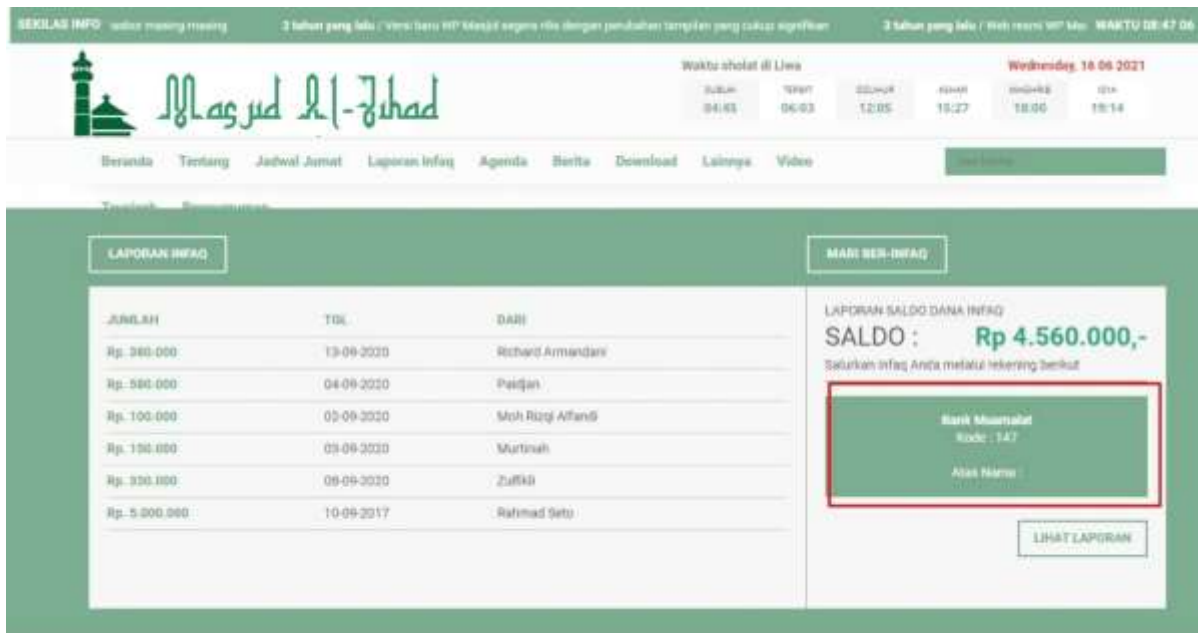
SEKILAS INFO sabar masing masing 2 tahun yang lalu / Versi baru WP Masjid segera rilis dengan perubahan tampilan yang cukup signifikan 2 tahun yang lalu / Web resmi WP Mas WAKTU 08:47:06

Masjid Al-Jihad

Waktu sholat di Liwa

| SUBUH | TERBIT | DZUHUR | ASHAR | MAGHRIB | ISYA |
|---|---|---|---|---|---|
| 04:45 | 06:03 | 12:05 | 15:27 | 18:06 | 19:14 |

Wednesday, 16 06 2021

Beranda Tentang Jadwal Jumat Laporan Infaq Agenda Berita Download Lainnya Video

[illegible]

Tausiah Pengumuman

LAPORAN INFAQ

| JUMLAH | TGL | DARI |
|---|---|---|
| Rp. 380.000 | 13-09-2020 | Richard Armandani |
| Rp. 580.000 | 04-09-2020 | Paidjan |
| Rp. 100.000 | 02-09-2020 | Moh Rizqi Alfandi |
| Rp. 150.000 | 03-09-2020 | Murtinah |
| Rp. 330.000 | 08-09-2020 | Zulfikli |
| Rp. 5.000.000 | 10-09-2017 | Rahmad Seto |

MARI BER-INFAQ

LAPORAN SALDO DANA INFAQ

SALDO : Rp 4.560.000,-

Salurkan infaq Anda melalui rekening berikut

Bank Muamalat
Kode : 147

Atas Nama :

LIHAT LAPORAN